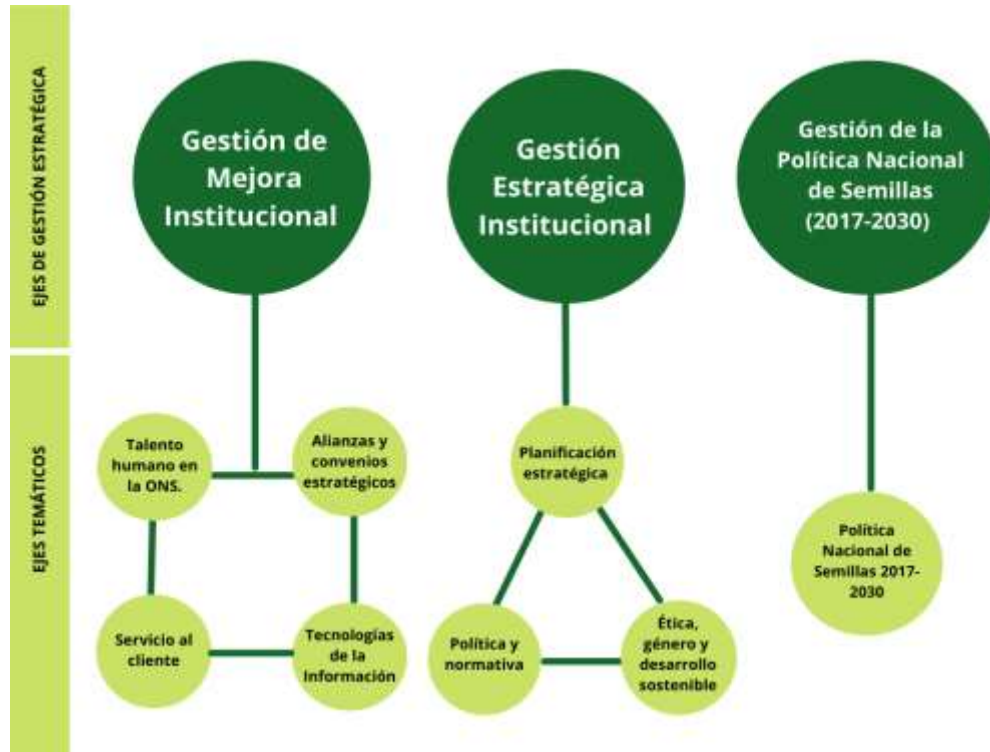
EJES DE GESTIÓN ESTRATÉGICA

EJES TEMÁTICOS

Gestión de Mejora Institucional

Gestión Estratégica Institucional

Gestión de la Política Nacional de Semillas (2017-2030)

Talento humano en la ONS.

Alianzas y convenios estratégicos

Servicio al cliente

Tecnologías de la Información

Planificación estratégica

Política y normativa

Ética, género y desarrollo sostenible

Política Nacional de Semillas 2017-2030